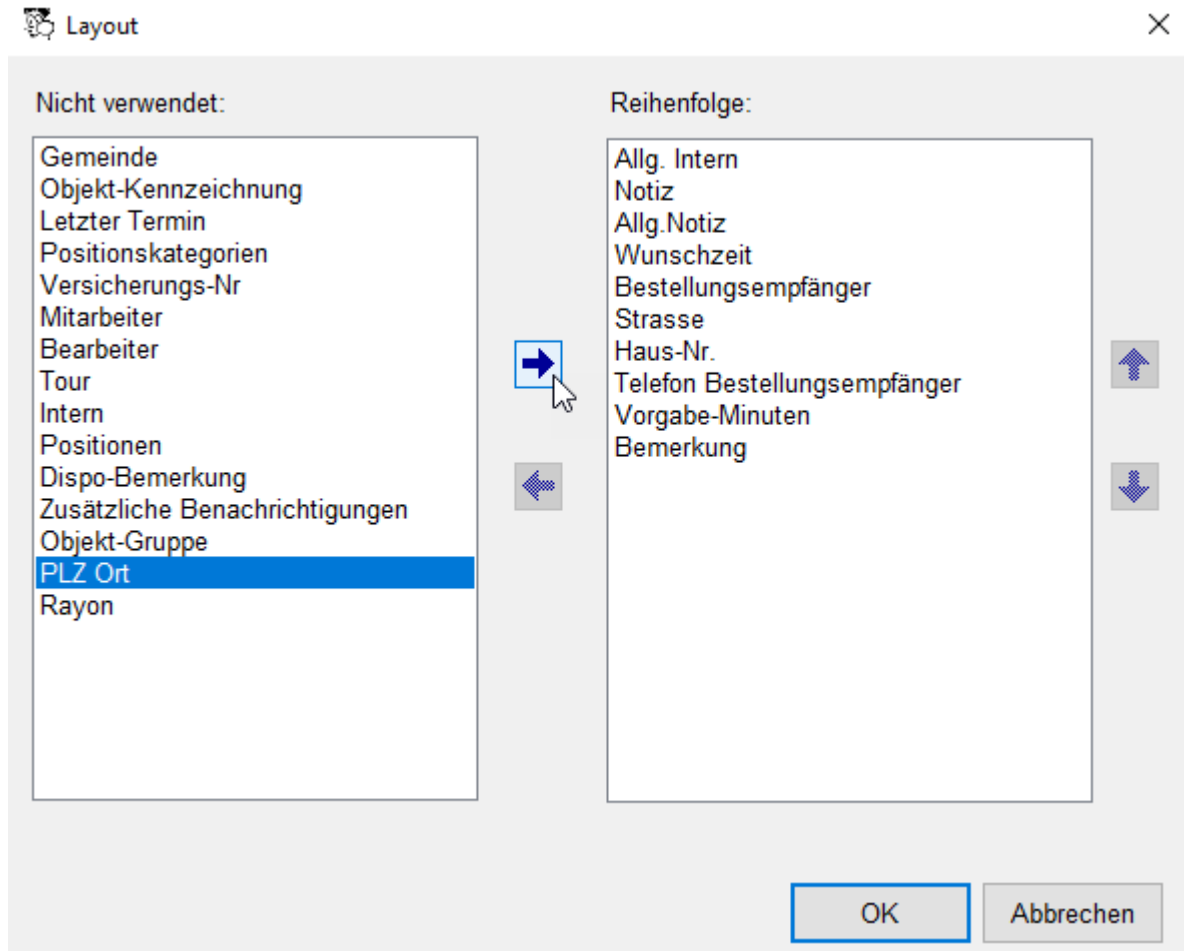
Layout

×

Nicht verwendet:

Gemeinde
Objekt-Kennzeichnung
Letzter Termin
Positionskategorien
Versicherungs-Nr
Mitarbeiter
Bearbeiter
Tour
Intern
Positionen
Dispo-Bemerkung
Zusätzliche Benachrichtigungen
Objekt-Gruppe
PLZ Ort
Rayon

Reihenfolge:

Allg. Intern
Notiz
Allg.Notiz
Wunschzeit
Bestellungsempfänger
Strasse
Haus-Nr.
Telefon Bestellungsempfänger
Vorgabe-Minuten
Bemerkung

OK

Abbrechen